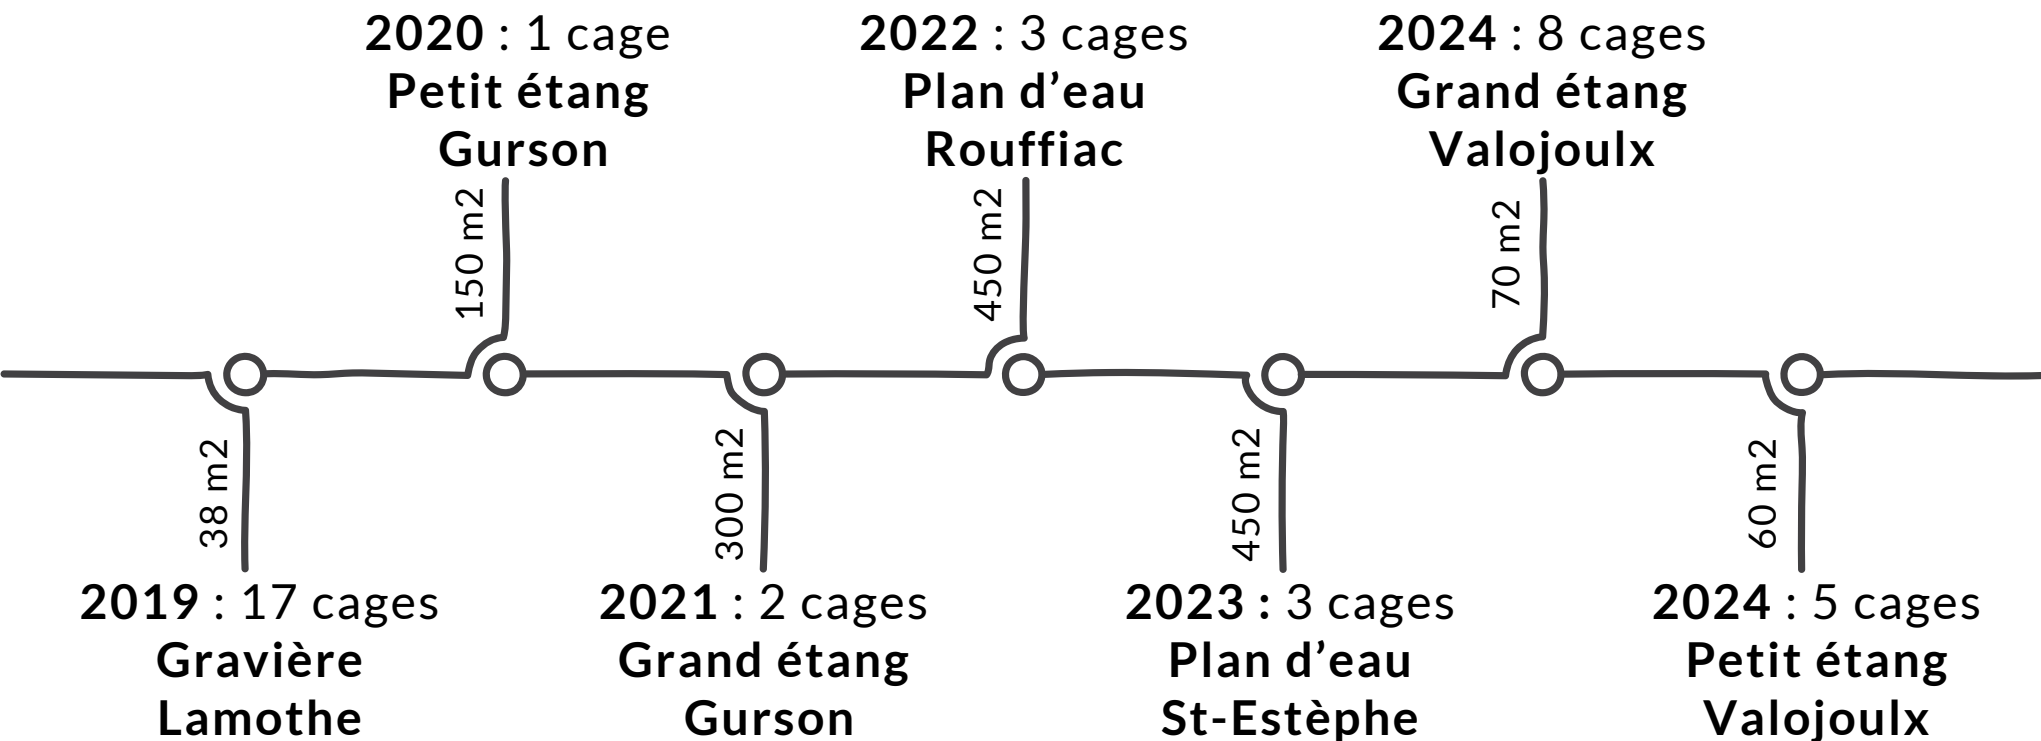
**2019** : 17 cages
**Gravière Lamothe**
38 m2

**2020** : 1 cage
**Petit étang Gurson**
150 m2

**2021** : 2 cages
**Grand étang Gurson**
300 m2

**2022** : 3 cages
**Plan d'eau Rouffiac**
450 m2

**2023 :** 3 cages
**Plan d'eau St-Estèphe**
450 m2

**2024** : 8 cages
**Grand étang Valojoulx**
70 m2

**2024** : 5 cages
**Petit étang Valojoulx**
60 m2